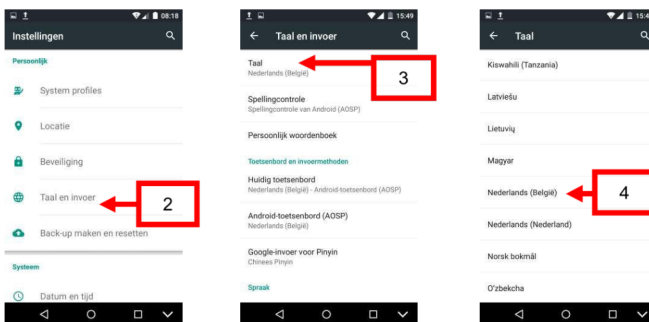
08:18

Instellingen

Persoonlijk

System profiles

Locatie

Beveiliging

Taal en invoer

2

Back-up maken en resetten

Systeem

Datum en tijd

15:49

Taal en invoer

Taal
Nederlands (België)

3

Spellingcontrole
Spellingcontrole van Android (AOSP)

Persoonlijk woordenboek

Toetsenbord en invoermethoden

Huidig toetsenbord
Nederlands (België) - Android-toetsenbord (AOSP)

Android-toetsenbord (AOSP)
Nederlands (België)

Google-invoer voor Pinyin
Chinees Pinyin

Spraak

15:4

Taal

Kiswahili (Tanzania)

Latviešu

Lietuvių

Magyar

Nederlands (België)

4

Nederlands (Nederland)

Norsk bokmål

O'zbekcha